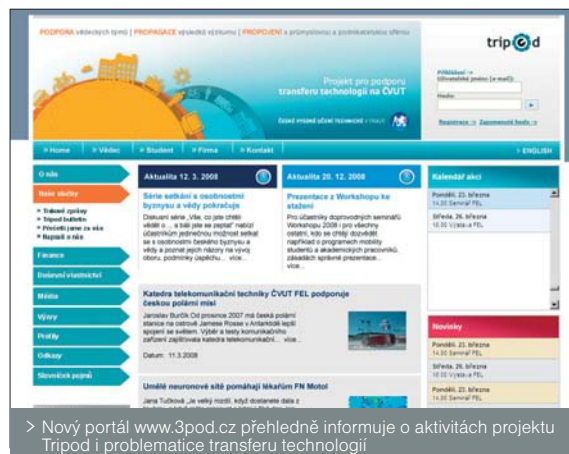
PODPORA vědeckých týmů | PROPAGACE výsledků výzkumu | PROPOJENÍ s průmyslovou a podnikatelskou sférou

tripod

Projekt pro podporu transferu technologií na ČVUT

ČESKÉ VYSOKÉ UČENÍ TECHNICKÉ V PRAZE

Přihlášení
Uživatelské jméno (e-mail):
Heslo:
Registrace | Zapomenuté heslo

Home | Vědec | Student | Firma | Kontakt | ENGLISH

O nás
Naše služby
Tiskové zprávy
Tripod bulletin
Přečetli jsme za vás
Napsali o nás
Finance
Duševní vlastnictví
Média
Výzvy
Profily
Odkazy
Slovníček pojmů

Aktualita 12. 3. 2008
Série setkání s osobnostmi byznysu a vědy pokračuje
Diskuzní série „Víte, co jste chtěli vědět o... a báli jste se zeptat" nabízí účastníkům jedinečnou možnost setkat se s osobnostmi českého byznysu a vědy a poznat jejich názory na vývoj oboru, podmínky úspěchu... více...

Aktualita 20. 12. 2008
Prezentace z Workshopu ke stažení
Pro účastníky doprovodných seminářů Workshopu 2008 i pro všechny ostatní, kdo se chtějí dozvědět například o programech mobility studentů a akademických pracovníků, zásadách správné prezentace... více...

Katedra telekomunikační techniky ČVUT FEL podporuje českou polární misi
Jaroslav Burčík Od prosince 2007 má česká polární stanice na ostrově James Ross v Antarktidě lepší spojení se světem. Vývoj a testy komunikačního zařízení zajišťovala katedra telekomunikační... více...
Datum: 11.3.2008

Umělé neuronové sítě pomáhají lékařům FN Motol
Jana Tučková „Je velký rozdíl, když dostanete data z

Kalendář akcí
Pondělí, 23. března
14.30 Seminář FEL
Středa, 26. března
10.00 Výstava FEL

Novinky
Pondělí, 23. března
14.30 Seminář FEL
Středa, 26. března
10.00 Výstava FEL
Pondělí, 23. března
14.30 Seminář FEL

> Nový portál www.3pod.cz přehledně informuje o aktivitách projektu Tripod i problematice transferu technologií